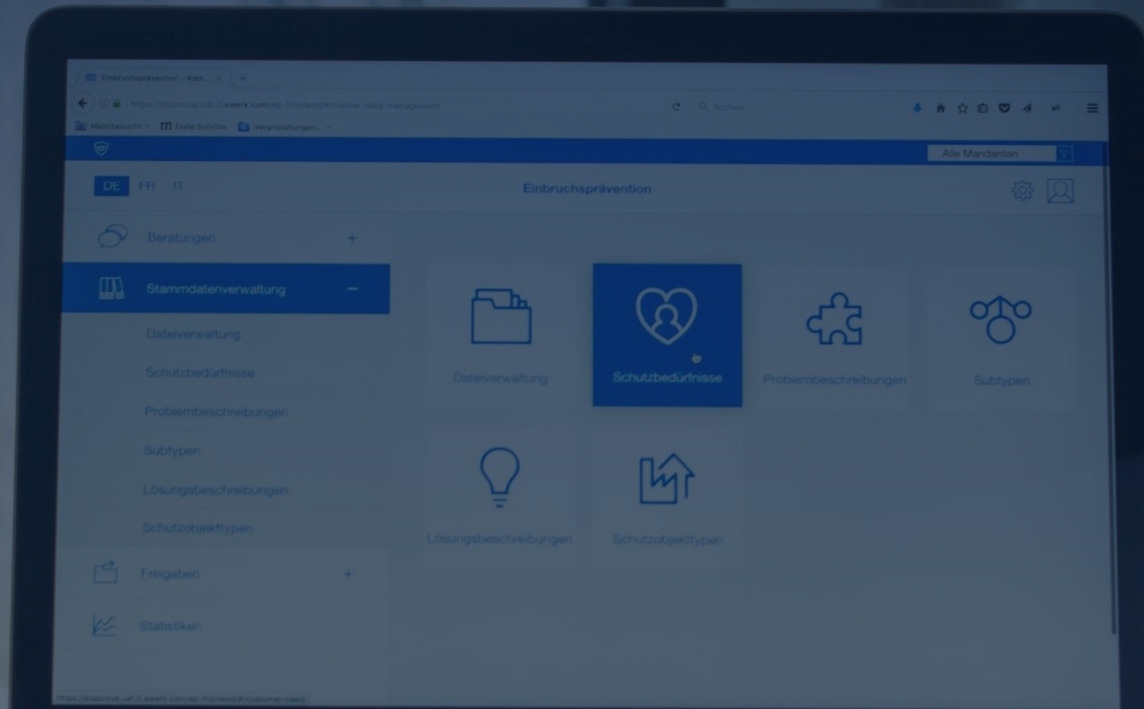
Einbruchsprävention - Adm... × +

https://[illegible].ewerk.com/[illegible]/master-data-management

Suchen

Meistbesucht Erste Schritte Veranstaltungen...

Alle Mandanten

DE FR IT

Einbruchsprävention

Beratungen +

Stammdatenverwaltung −

Dateiverwaltung

Schutzbedürfnisse

Problembeschreibungen

Subtypen

Lösungsbeschreibungen

Schutzobjekttypen

Freigaben +

Statistiken

Dateiverwaltung

Schutzbedürfnisse

Problembeschreibungen

Subtypen

Lösungsbeschreibungen

Schutzobjekttypen

https://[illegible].ewerk.com/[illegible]/customer-views